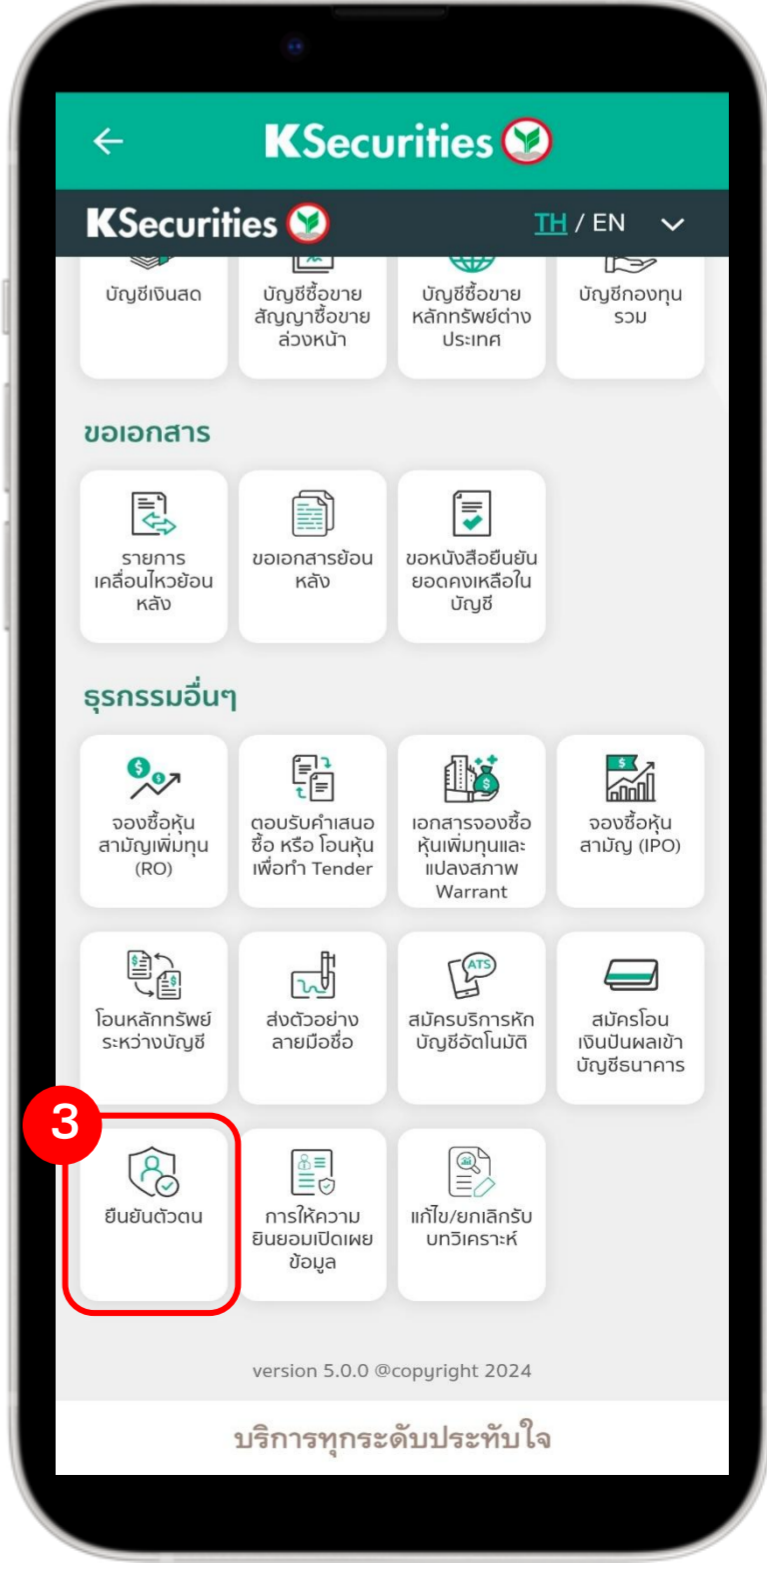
KSecurities

KSecurities TH / EN

บัญชีเงินสด

บัญชีซื้อขายสัญญาซื้อขายล่วงหน้า

บัญชีซื้อขายหลักทรัพย์ต่างประเทศ

บัญชีกองทุนรวม

ขอเอกสาร

รายการเคลื่อนไหวย้อนหลัง

ขอเอกสารย้อนหลัง

ขอหนังสือยืนยันยอดคงเหลือในบัญชี

ธุรกรรมอื่นๆ

จองซื้อหุ้นสามัญเพิ่มทุน (RO)

ตอบรับคำเสนอซื้อ หรือ โอนหุ้นเพื่อทำ Tender

เอกสารจองซื้อหุ้นเพิ่มทุนและแปลงสภาพ Warrant

จองซื้อหุ้นสามัญ (IPO)

โอนหลักทรัพย์ระหว่างบัญชี

ส่งตัวอย่างลายมือชื่อ

สมัครบริการหักบัญชีอัตโนมัติ

สมัครโอนเงินปันผลเข้าบัญชีธนาคาร

3

ยืนยันตัวตน

การให้ความยินยอมเปิดเผยข้อมูล

แก้ไข/ยกเลิกรับบทวิเคราะห์

version 5.0.0 @copyright 2024

บริการทุกระดับประทับใจ